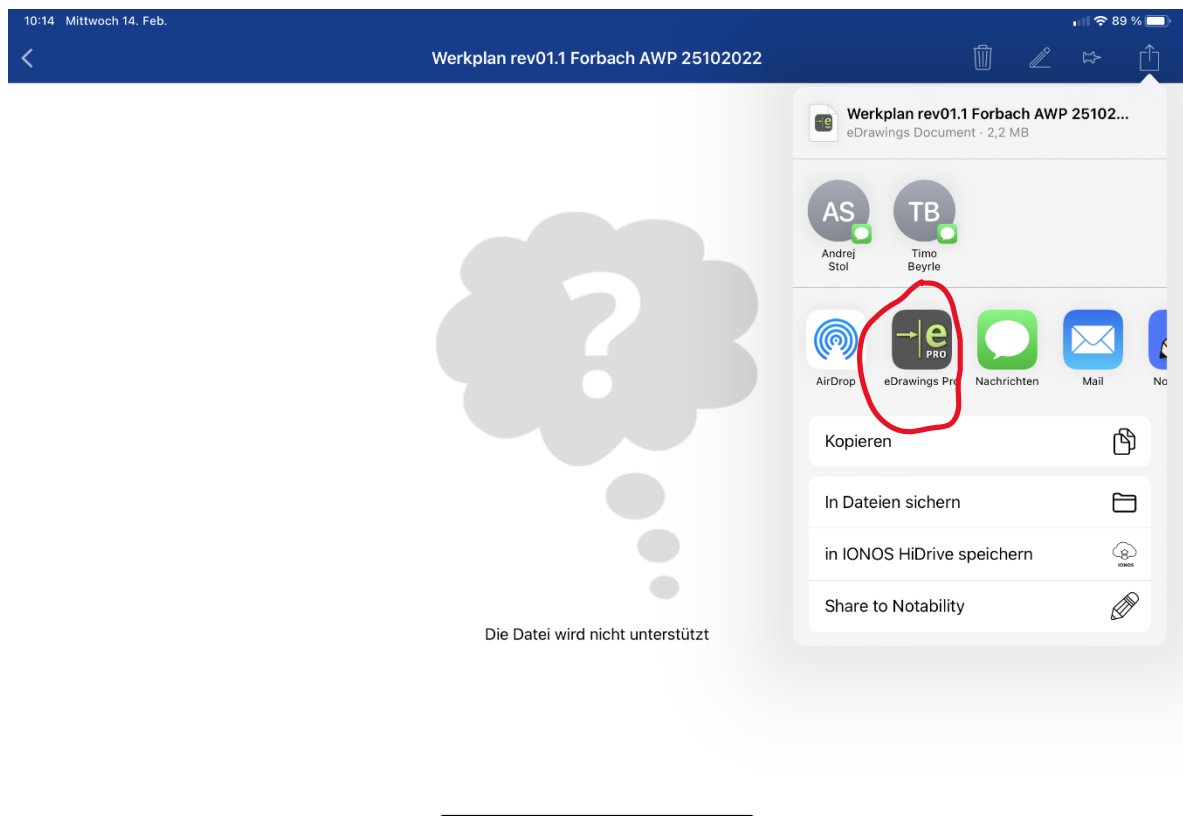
10:14 Mittwoch 14. Feb.

89 %

Werkplan rev01.1 Forbach AWP 25102022

?

Die Datei wird nicht unterstützt

Werkplan rev01.1 Forbach AWP 25102...
eDrawings Document · 2,2 MB

AS
Andrej Stol

TB
Timo Beyrle

AirDrop

e PRO
eDrawings Pro

Nachrichten

Mail

No

Kopieren

In Dateien sichern

in IONOS HiDrive speichern

IONOS

Share to Notability